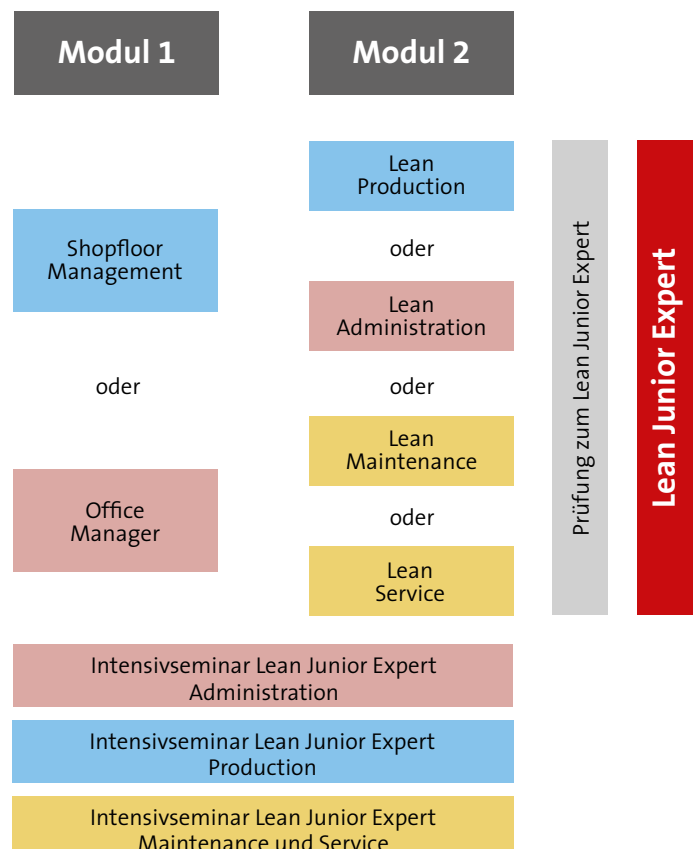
Modul 1

Modul 2

Lean Production

Shopfloor Management

oder

Lean Administration

oder

oder

Lean Maintenance

Office Manager

oder

Lean Service

Prüfung zum Lean Junior Expert

Lean Junior Expert

Intensivseminar Lean Junior Expert Administration

Intensivseminar Lean Junior Expert Production

Intensivseminar Lean Junior Expert Maintenance und Service